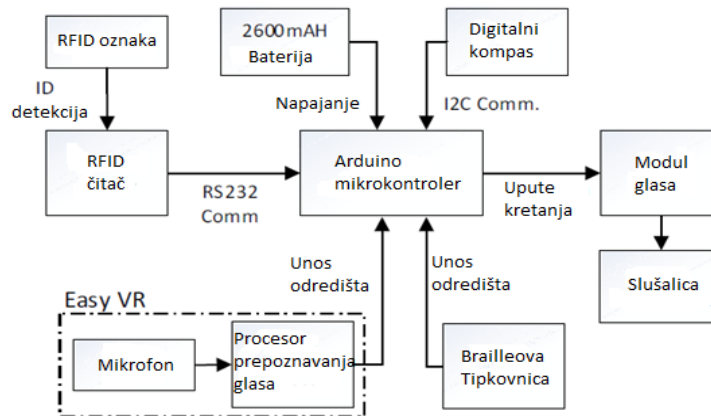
RFID oznaka

2600mAH
Baterija

Digitalni
kompas

ID
detekcija

Napajanje

I2C Comm.

RFID
čitač

RS232
Comm

Arduino
mikrokontroler

Upute
kretanja

Modul
glasa

Slušalica

Unos
odredišta

Unos
odredišta

Easy VR

Mikrofon

Procesor
prepoznavanja
glasa

Brailleova
Tipkovnica